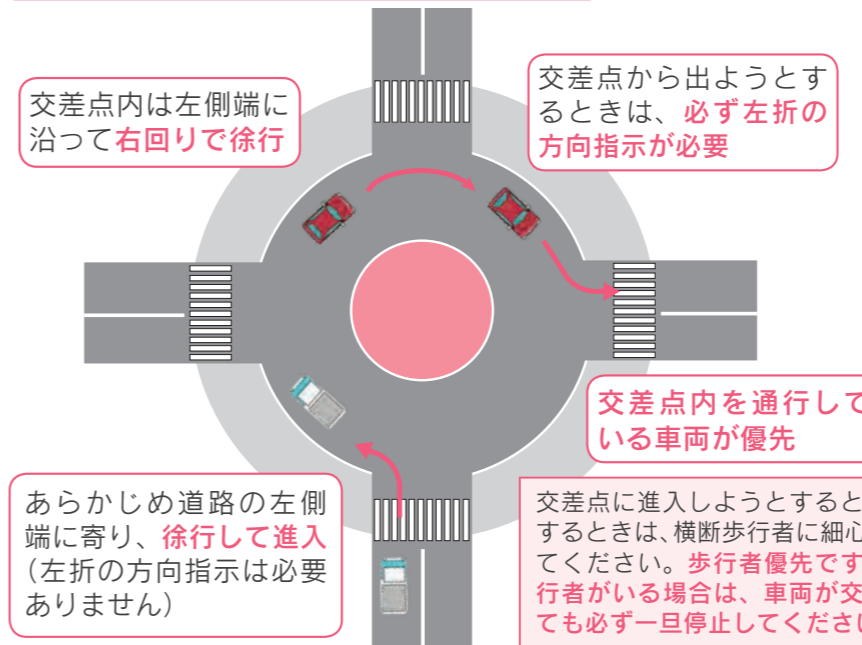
交差点内は左側端に沿って右回りで徐行

交差点から出ようとするときは、必ず左折の方向指示が必要

交差点内を通行している車両が優先

あらかじめ道路の左側端に寄り、徐行して進入（左折の方向指示は必要ありません）

交差点に進入しようとすると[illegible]するときは、横断歩行者に細心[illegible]てください。歩行者優先です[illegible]行者がいる場合は、車両が交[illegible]ても必ず一旦停止してくださ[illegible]